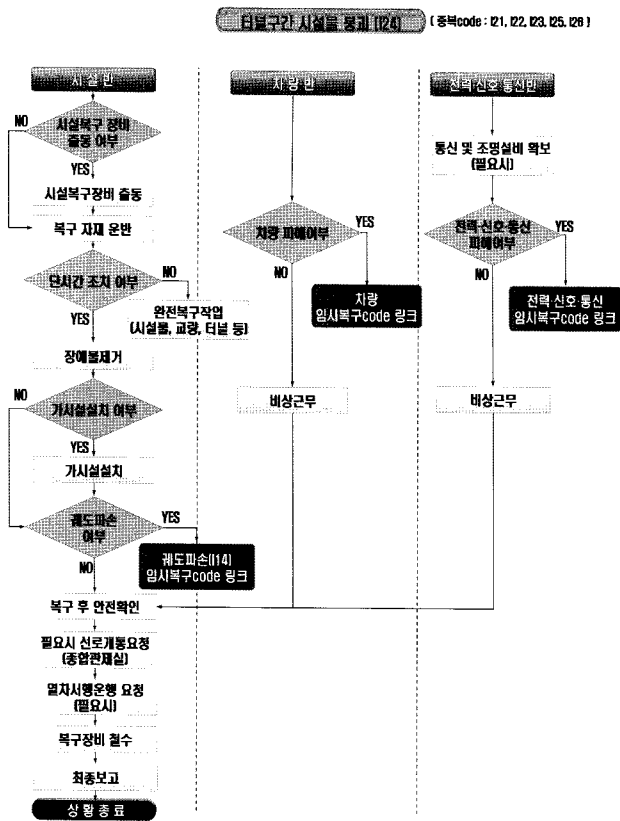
터널구간 시설물 붕괴 (I24) ( 중복code : I21, I22, I23, I25, I26 )

시설반

시설복구 장비 출동 여부

NO

YES

시설복구장비 출동

복구 자재 운반

단시간 조치 여부

NO

완전복구작업 (시설물, 교량, 터널 등)

YES

장애물제거

NO

가시설설치 여부

YES

가시설설치

궤도파손 여부

YES

궤도파손(I14) 임시복구code 링크

NO

복구 후 안전확인

필요시 선로개통요청 (종합관제실)

열차시행운행 요청 (필요시)

복구장비 철수

최종보고

상황종료

차량반

차량 피해여부

YES

차량 임시복구code 링크

NO

비상근무

전력·신호·통신반

통신 및 조명설비 확보 (필요시)

전력·신호·통신 피해여부

YES

전력·신호·통신 임시복구code 링크

NO

비상근무